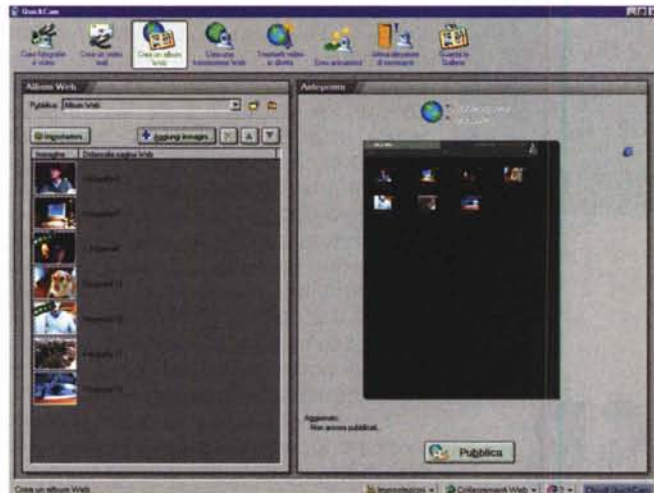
QuickCam

Crea fotografie e video

Crea un video mail

Crea un album Web

Crea una trasmissione Web

Trasmetti video in diretta

Crea animazioni

Invia e ricevi messaggi

Guarda la Galleria

Album Web

Pubblica: Album Web

Impostazioni

Aggiungi immagini

Immagine | Didascalia pagina Web

Fotografia 1

Fotografia 2

Fotografia 3

Fotografia 4

Fotografia 5

Fotografia 6

Fotografia 7

Anteprima

Aggiornato:
Non ancora pubblicati.

Pubblica

Crea un album Web

Impostazioni

Collegamenti Web

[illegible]

QuickCam